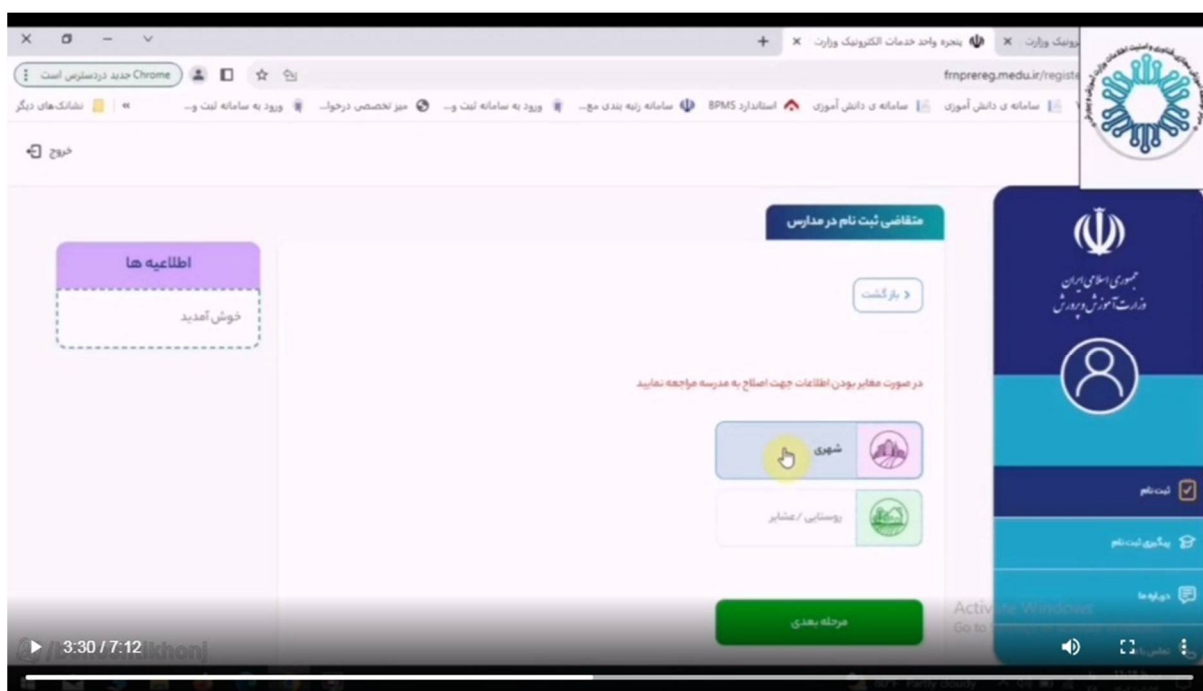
پنجره واحد خدمات الکترونیک وزارت
رونیک وزارت
Chrome جدید دردسترس است
frnprereg.medu.ir/registe
نشانک‌های دیگر | ورود به سامانه ثبت و... | میز تخصصی درخوا... | ورود به سامانه ثبت نام... | سامانه رتبه بندی مع... | استاندارد BPMS | سامانه ی دانش آموزی | سامانه ی دانش آموزی
خروج
جمهوری اسلامی ایران
وزارت آموزش و پرورش
متقاضی ثبت نام در مدارس
اطلاعیه ها
خوش آمدید
بازگشت
در صورت مغایر بودن اطلاعات جهت اصلاح به مدرسه مراجعه نمایید
شهری
روستایی / عشایر
مرحله بعدی
ثبت نام
پیگیری ثبت نام
درباره ما
Activate Windows
Go to
3:30 / 7:12
@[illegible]khonj